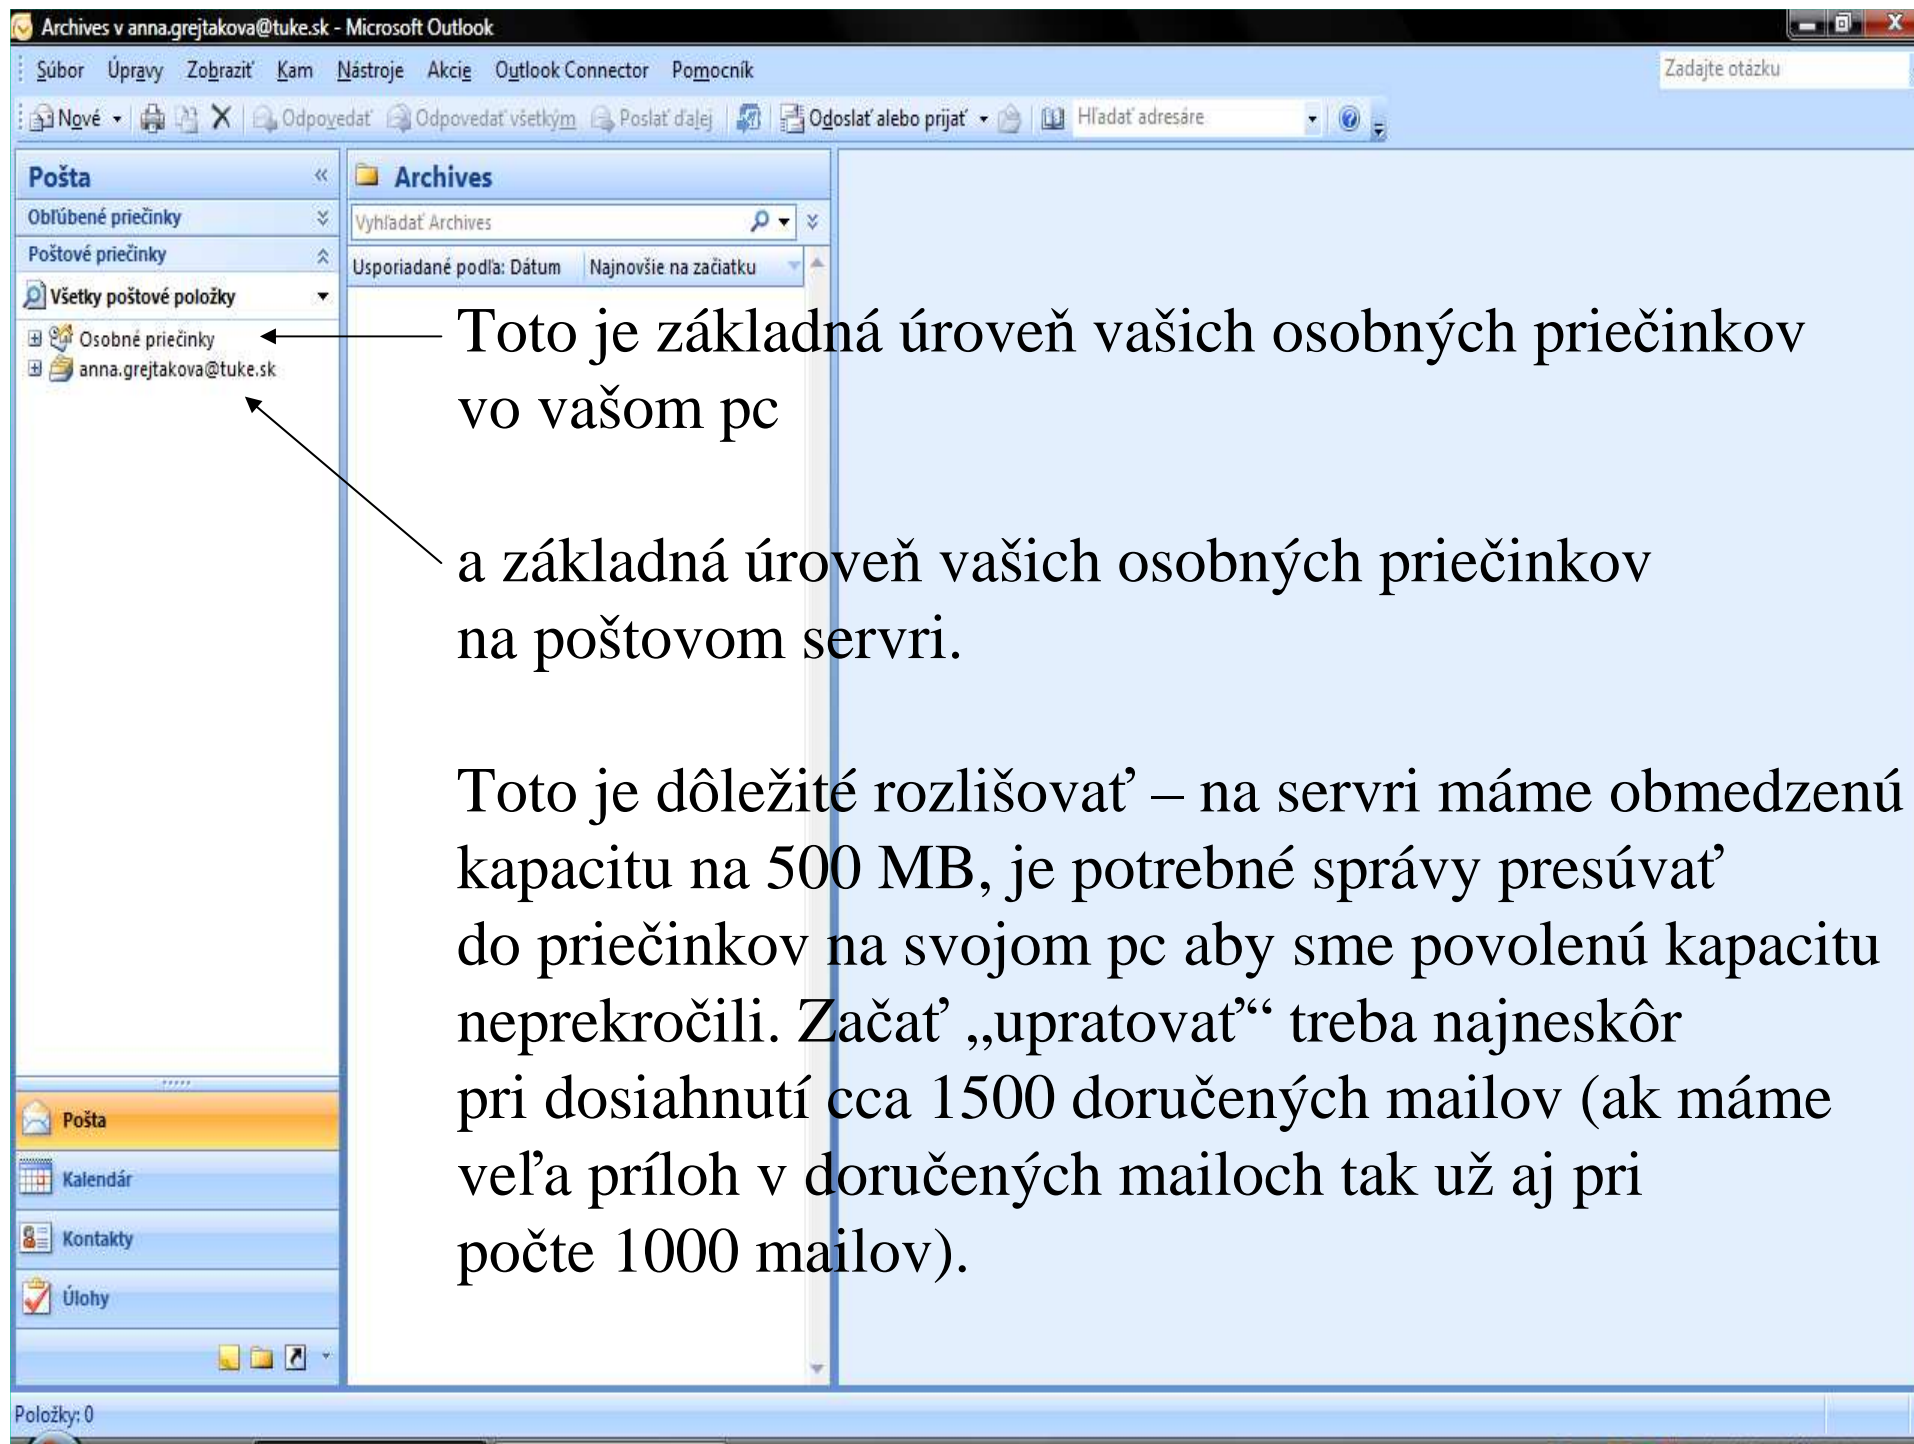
Archives v anna.grejtakova@tuke.sk - Microsoft Outlook

Súbor Úpravy Zobraziť Kam Nástroje Akcie Outlook Connector Pomocník

Zadajte otázku

Nové Odpovedať Odpovedať všetkým Poslať ďalej Odoslať alebo prijať Hľadať adresáre

Pošta

Obľúbené priečinky

Poštové priečinky

Všetky poštové položky

Osobné priečinky

anna.grejtakova@tuke.sk

Archives

Vyhľadať Archives

Usporiadané podľa: Dátum Najnovšie na začiatku

Toto je základná úroveň vašich osobných priečinkov vo vašom pc

a základná úroveň vašich osobných priečinkov na poštovom servri.

Toto je dôležité rozlišovať – na servri máme obmedzenú kapacitu na 500 MB, je potrebné správy presúvať do priečinkov na svojom pc aby sme povolenú kapacitu neprekročili. Začať „upratovať“ treba najneskôr pri dosiahnutí cca 1500 doručených mailov (ak máme veľa príloh v doručených mailoch tak už aj pri počte 1000 mailov).

Pošta

Kalendár

Kontakty

Úlohy

Položky: 0